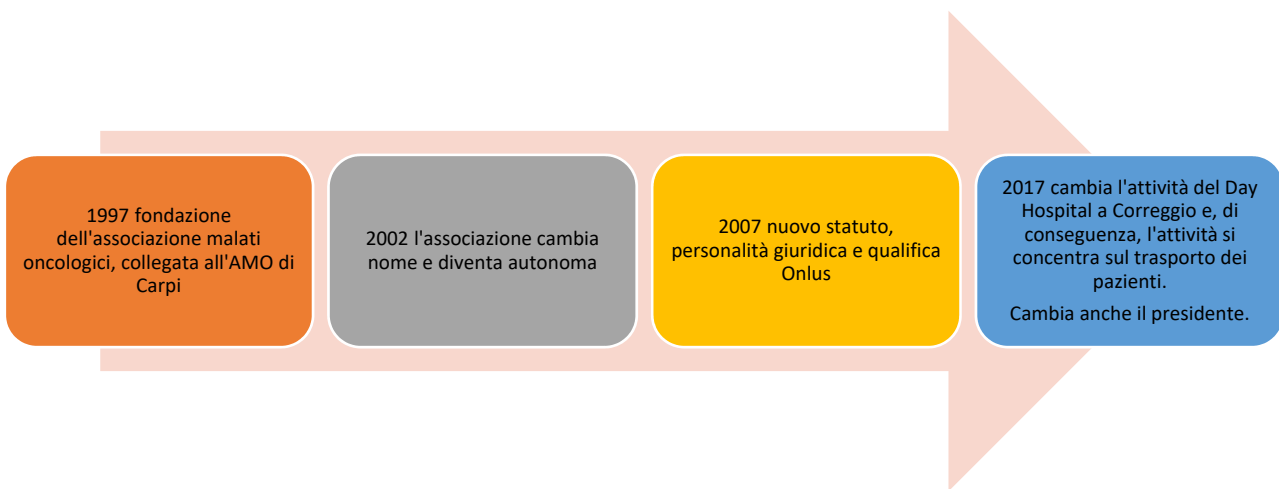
1997 fondazione dell'associazione malati oncologici, collegata all'AMO di Carpi

2002 l'associazione cambia nome e diventa autonoma

2007 nuovo statuto, personalità giuridica e qualifica Onlus

2017 cambia l'attività del Day Hospital a Correggio e, di conseguenza, l'attività si concentra sul trasporto dei pazienti.

Cambia anche il presidente.